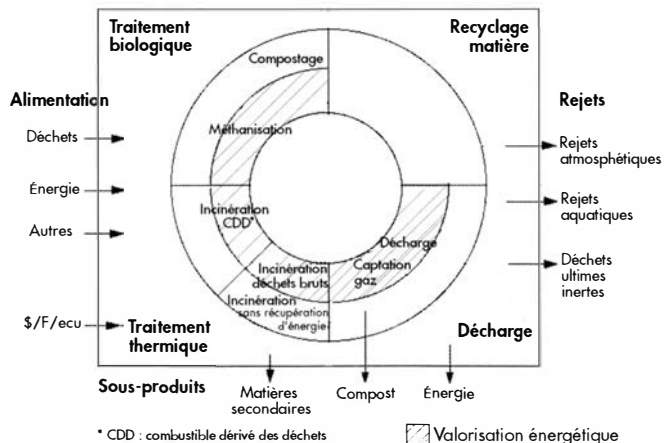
Traitement biologique

Recyclage matière

Alimentation

Déchets

Énergie

Autres

Compostage

Méthanisation

Incinération CDD*

Incinération déchets bruts

Incinération sans récupération d'énergie

Décharge

Captation gaz

Rejets

Rejets atmosphétiques

Rejets aquatiques

Déchets ultimes inertes

\$/F/ecu

Traitement thermique

Décharge

Sous-produits

Matières secondaires

Compost

Énergie

* CDD : combustible dérivé des déchets

Valorisation énergétique